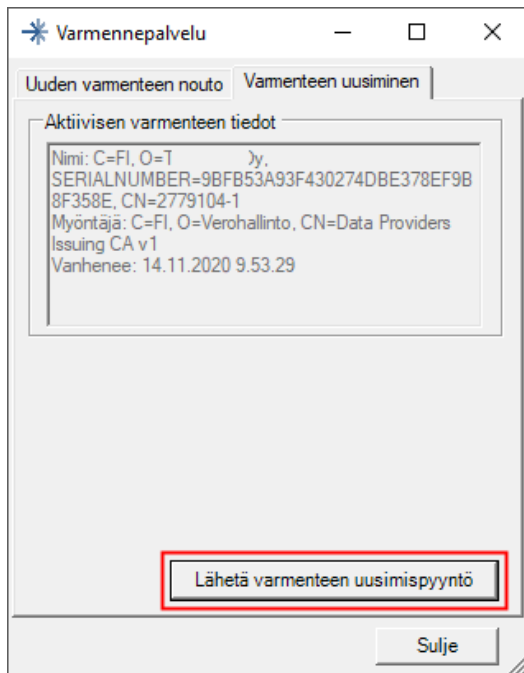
Varmennepalvelu

Uuden varmenteen nouto | Varmenteen uusiminen

Aktiivisen varmenteen tiedot

Nimi: C=FI, O=T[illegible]y, SERIALNUMBER=9BFB53A93F430274DBE378EF9B8F358E, CN=2779104-1
Myöntäjä: C=FI, O=Verohallinto, CN=Data Providers Issuing CA v1
Vanhenee: 14.11.2020 9.53.29

Lähetä varmenteen uusimispyyntö

Sulje